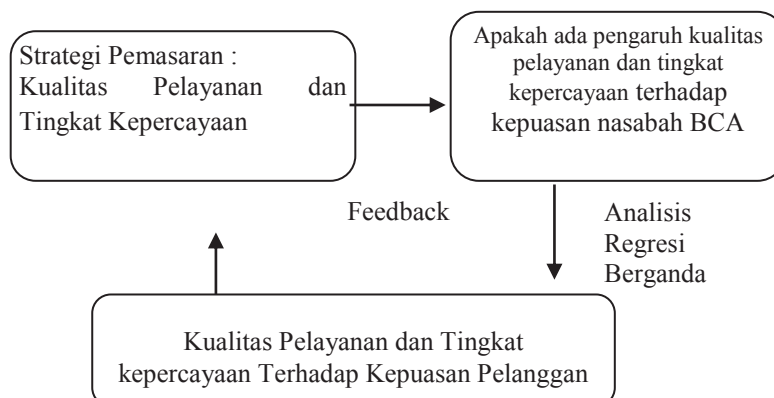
Strategi Pemasaran :
Kualitas Pelayanan dan Tingkat Kepercayaan

Apakah ada pengaruh kualitas pelayanan dan tingkat kepercayaan terhadap kepuasan nasabah BCA

Feedback

Analisis Regresi Berganda

Kualitas Pelayanan dan Tingkat kepercayaan Terhadap Kepuasan Pelanggan